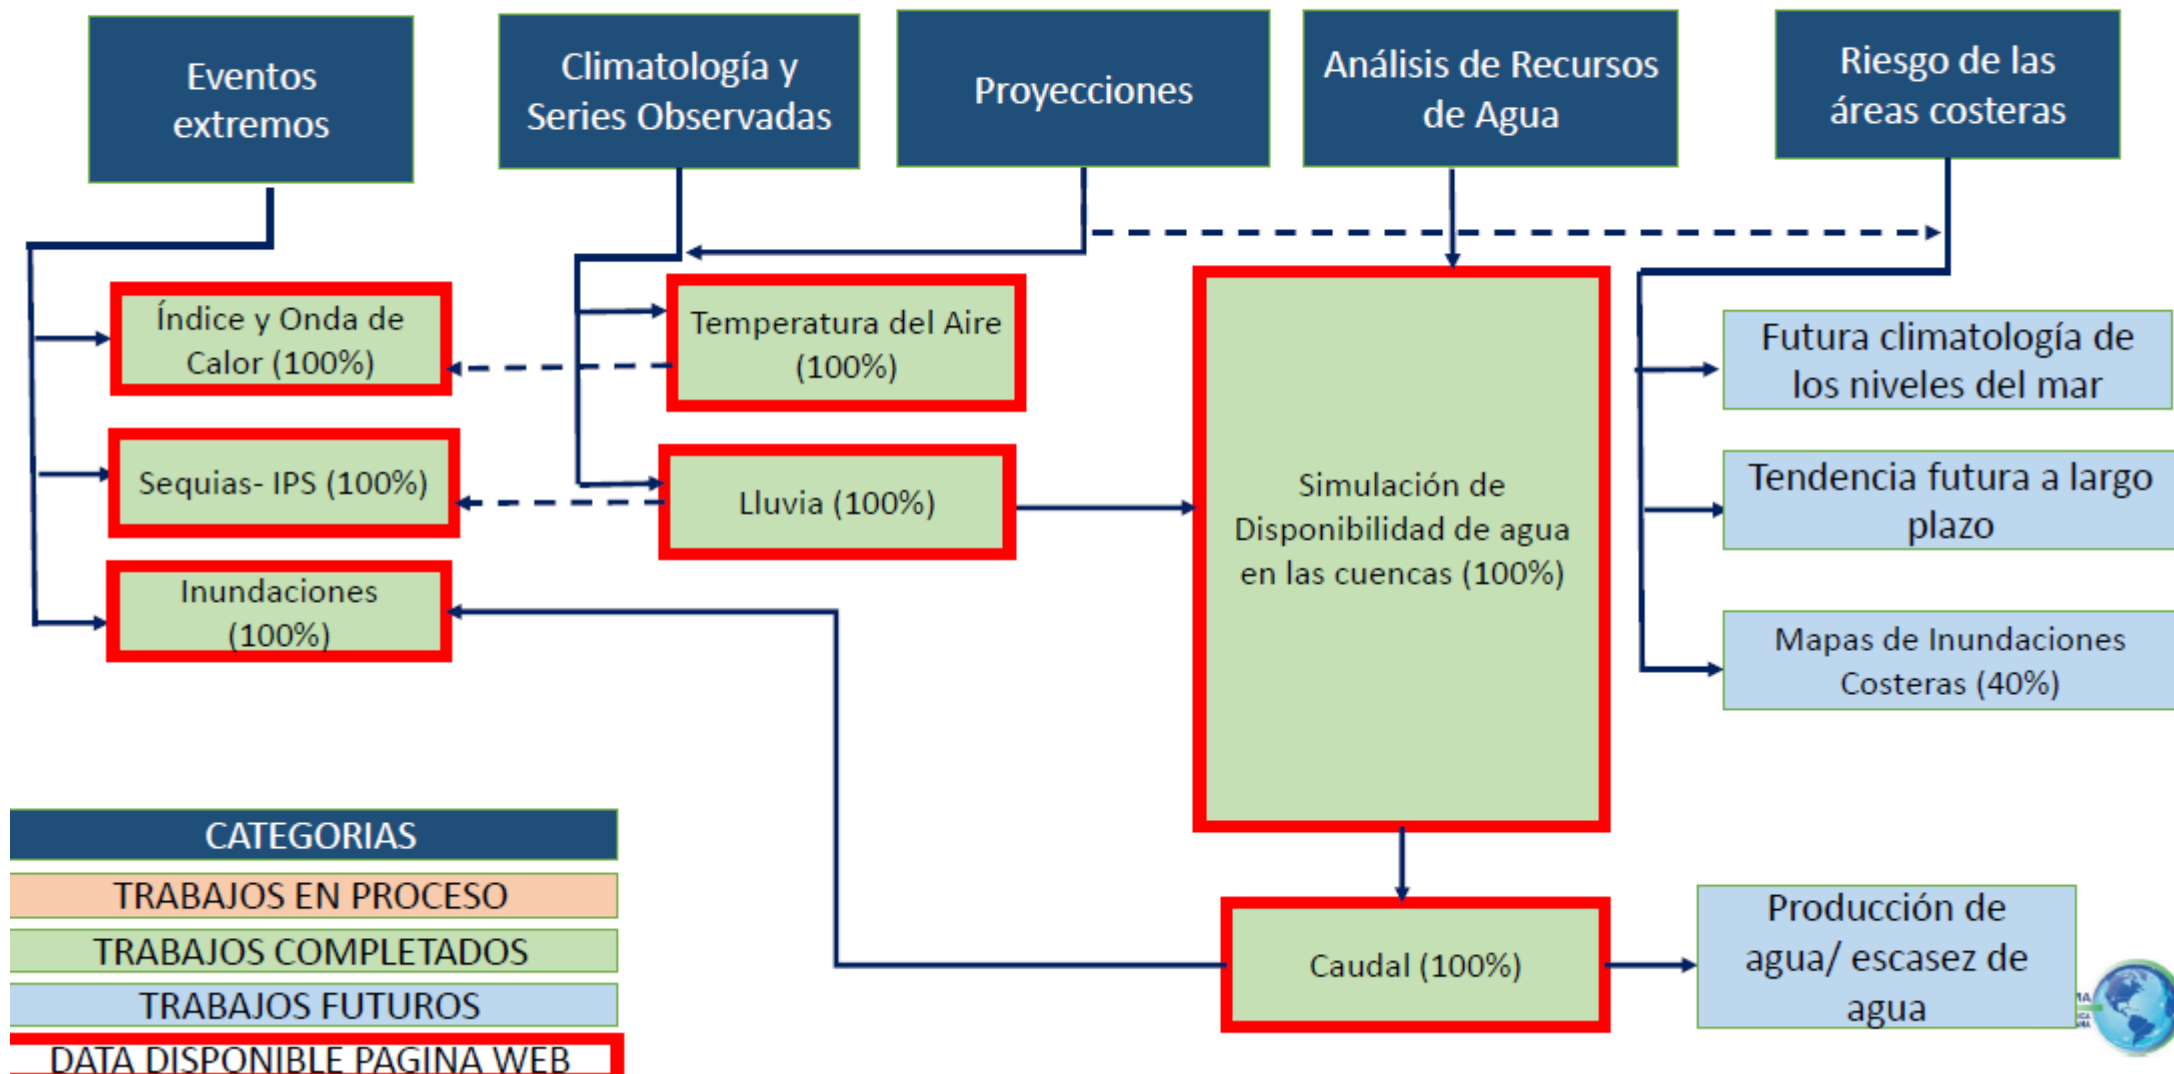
Eventos extremos

Climatología y Series Observadas

Proyecciones

Análisis de Recursos de Agua

Riesgo de las áreas costeras

Índice y Onda de Calor (100%)

Temperatura del Aire (100%)

Sequias- IPS (100%)

Lluvia (100%)

Inundaciones (100%)

Simulación de Disponibilidad de agua en las cuencas (100%)

Futura climatología de los niveles del mar

Tendencia futura a largo plazo

Mapas de Inundaciones Costeras (40%)

CATEGORIAS
TRABAJOS EN PROCESO
TRABAJOS COMPLETADOS
TRABAJOS FUTUROS
DATA DISPONIBLE PAGINA WEB

Caudal (100%)

Producción de agua/ escasez de agua